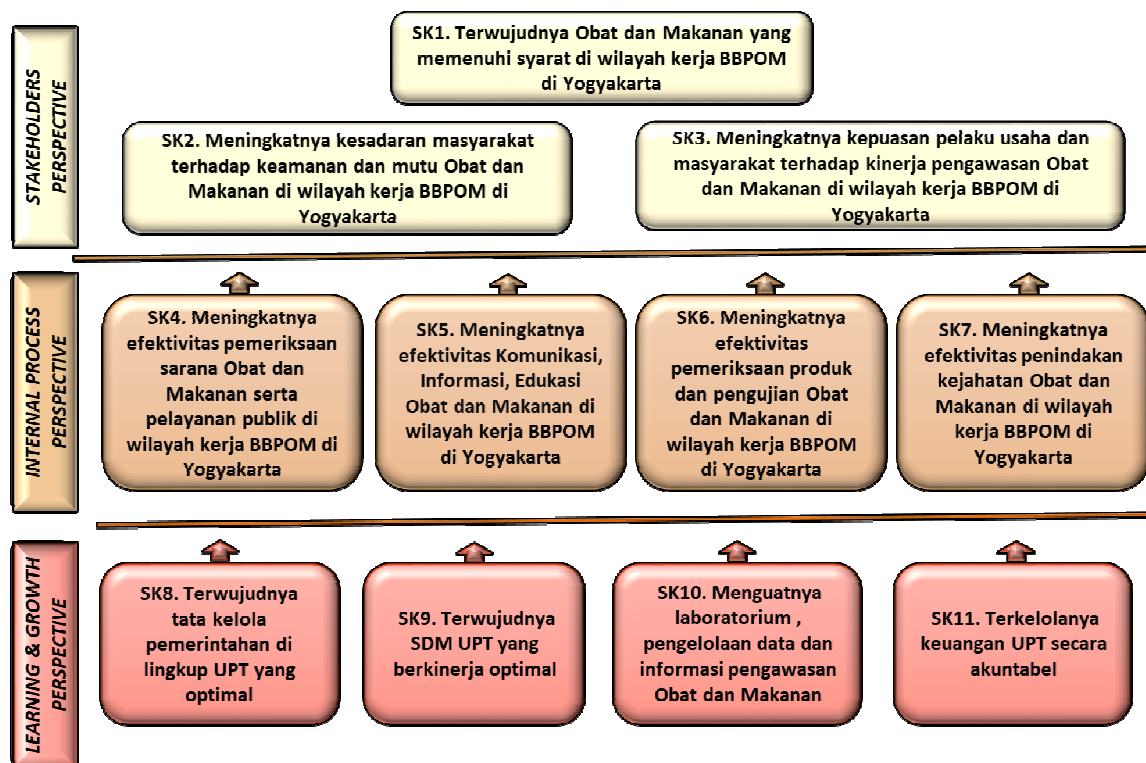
STAKEHOLDERS PERSPECTIVE

SK1. Terwujudnya Obat dan Makanan yang memenuhi syarat di wilayah kerja BBPOM di Yogyakarta

SK2. Meningkatnya kesadaran masyarakat terhadap keamanan dan mutu Obat dan Makanan di wilayah kerja BBPOM di Yogyakarta

SK3. Meningkatnya kepuasan pelaku usaha dan masyarakat terhadap kinerja pengawasan Obat dan Makanan di wilayah kerja BBPOM di Yogyakarta

INTERNAL PROCESS PERSPECTIVE

SK4. Meningkatnya efektivitas pemeriksaan sarana Obat dan Makanan serta pelayanan publik di wilayah kerja BBPOM di Yogyakarta

SK5. Meningkatnya efektivitas Komunikasi, Informasi, Edukasi Obat dan Makanan di wilayah kerja BBPOM di Yogyakarta

SK6. Meningkatnya efektivitas pemeriksaan produk dan pengujian Obat dan Makanan di wilayah kerja BBPOM di Yogyakarta

SK7. Meningkatnya efektivitas penindakan kejahatan Obat dan Makanan di wilayah kerja BBPOM di Yogyakarta

LEARNING & GROWTH PERSPECTIVE

SK8. Terwujudnya tata kelola pemerintahan di lingkup UPT yang optimal

SK9. Terwujudnya SDM UPT yang berkinerja optimal

SK10. Menguatnya laboratorium , pengelolaan data dan informasi pengawasan Obat dan Makanan

SK11. Terkelolanya keuangan UPT secara akuntabel